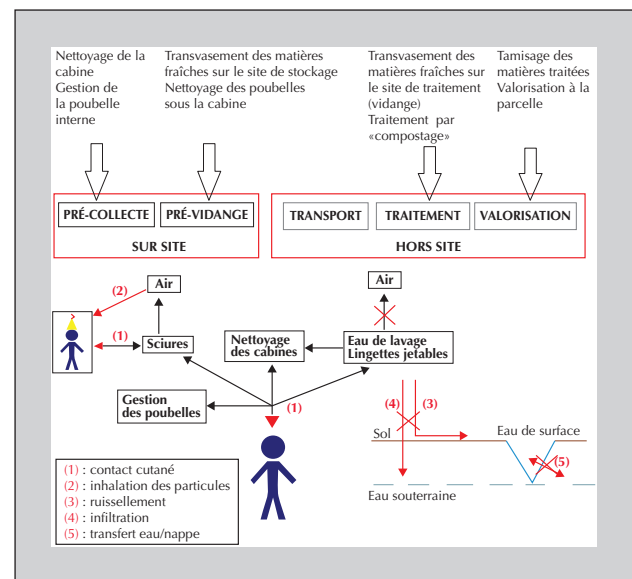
Nettoyage de la cabine
Gestion de la poubelle interne

Transvasement des matières fraîches sur le site de stockage
Nettoyage des poubelles sous la cabine

Transvasement des matières fraîches sur le site de traitement (vidange)
Traitement par «compostage»

Tamisage des matières traitées
Valorisation à la parcelle

PRÉ-COLLECTE
PRÉ-VIDANGE
SUR SITE

TRANSPORT
TRAITEMENT
VALORISATION
HORS SITE

Air
(2)
(1)
Sciures
Nettoyage des cabines
Air
Eau de lavage
Lingettes jetables
Gestion des poubelles
(1)
(4)
(3)
Sol
Eau de surface
(5)
Eau souterraine

(1) : contact cutané
(2) : inhalation des particules
(3) : ruissellement
(4) : infiltration
(5) : transfert eau/nappe